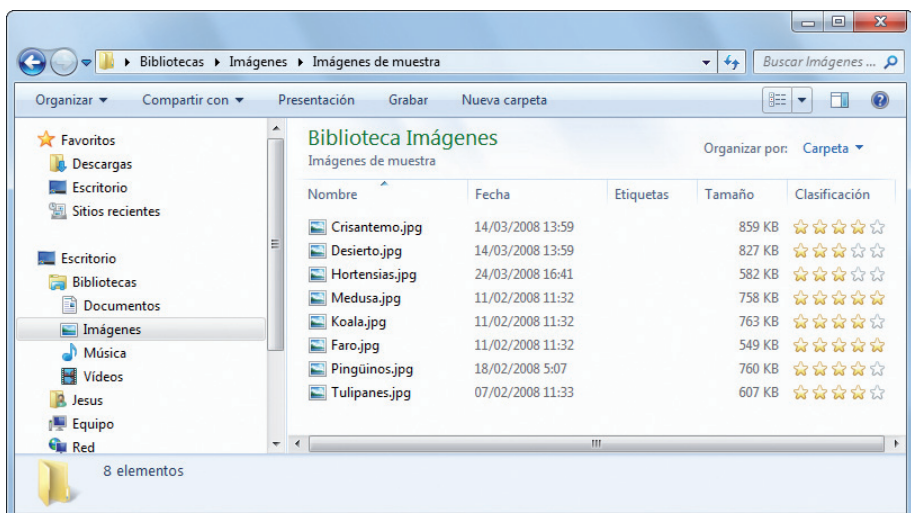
Bibliotecas ▸ Imágenes ▸ Imágenes de muestra

Buscar Imágenes ...

Organizar ▾ Compartir con ▾ Presentación Grabar Nueva carpeta

Favoritos
Descargas
Escritorio
Sitios recientes

Escritorio
Bibliotecas
Documentos
Imágenes
Música
Vídeos
Jesus
Equipo
Red

Biblioteca Imágenes
Imágenes de muestra

Organizar por: Carpeta ▾

| Nombre | Fecha | Etiquetas | Tamaño | Clasificación |
|---|---|---|---|---|
| Crisantemo.jpg | 14/03/2008 13:59 | | 859 KB | |
| Desierto.jpg | 14/03/2008 13:59 | | 827 KB | |
| Hortensias.jpg | 24/03/2008 16:41 | | 582 KB | |
| Medusa.jpg | 11/02/2008 11:32 | | 758 KB | |
| Koala.jpg | 11/02/2008 11:32 | | 763 KB | |
| Faro.jpg | 11/02/2008 11:32 | | 549 KB | |
| Pingüinos.jpg | 18/02/2008 5:07 | | 760 KB | |
| Tulipanes.jpg | 07/02/2008 11:33 | | 607 KB | |

8 elementos